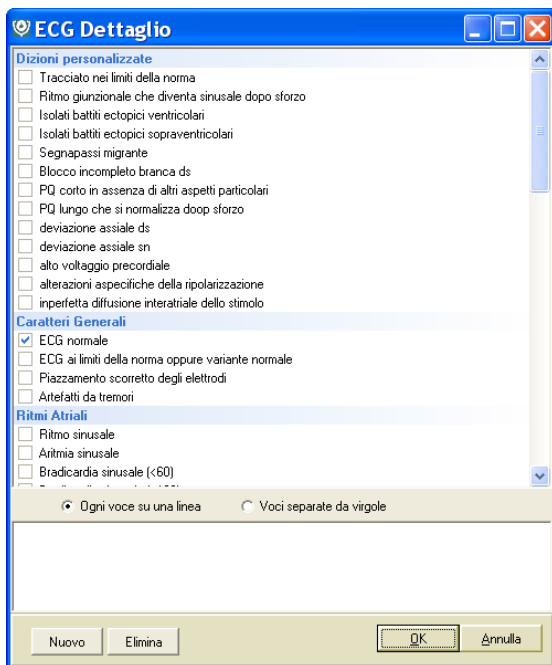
ECG Dettaglio

Dizioni personalizzate
Tracciato nei limiti della norma
Ritmo giunzionale che diventa sinusale dopo sforzo
Isolati battiti ectopici ventricolari
Isolati battiti ectopici sopraventricolari
Segnapassi migrante
Blocco incompleto branca ds
PQ corto in assenza di altri aspetti particolari
PQ lungo che si normalizza doop sforzo
deviazione assiale ds
deviazione assiale sn
alto voltaggio precordiale
alterazioni aspecifiche della ripolarizzazione
inperfetta diffusione interatriale dello stimolo
Caratteri Generali
ECG normale
ECG ai limiti della norma oppure variante normale
Piazzamento scorretto degli elettrodi
Artefatti da tremori
Ritmi Atriali
Ritmo sinusale
Aritmia sinusale
Bradicardia sinusale (<60)
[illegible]

Ogni voce su una linea
Voci separate da virgole

Nuovo
Elimina
OK
Annulla